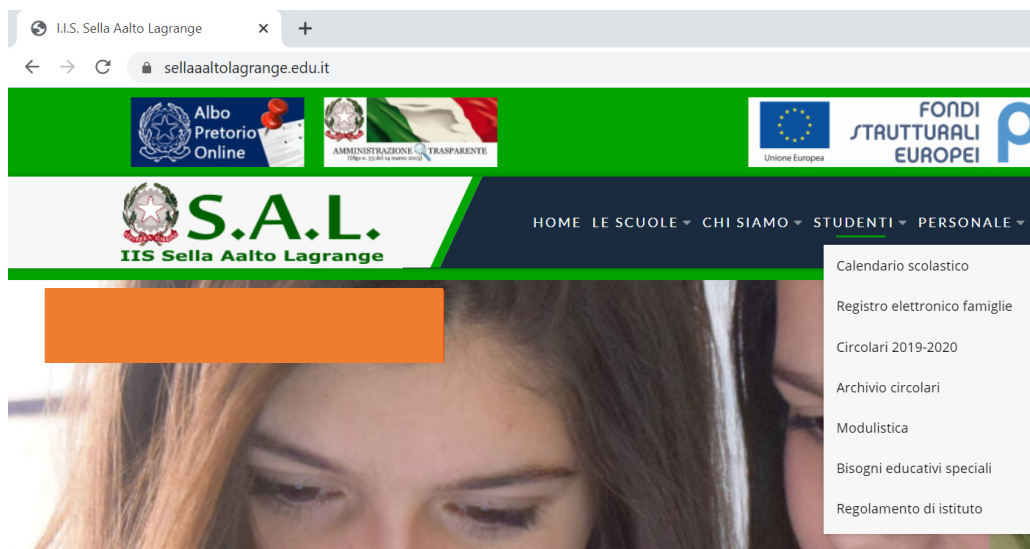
I.I.S. Sella Aalto Lagrange ×

sellaaaltolagrange.edu.it

Albo Pretorio Online

AMMINISTRAZIONE TRASPARENTE (Dlgs n. 33 del 14 marzo 2013)

Unione Europea

FONDI STRUTTURALI EUROPEI

S.A.L.
IIS Sella Aalto Lagrange

HOME LE SCUOLE CHI SIAMO STUDENTI PERSONALE

Calendario scolastico
Registro elettronico famiglie
Circolari 2019-2020
Archivio circolari
Modulistica
Bisogni educativi speciali
Regolamento di istituto